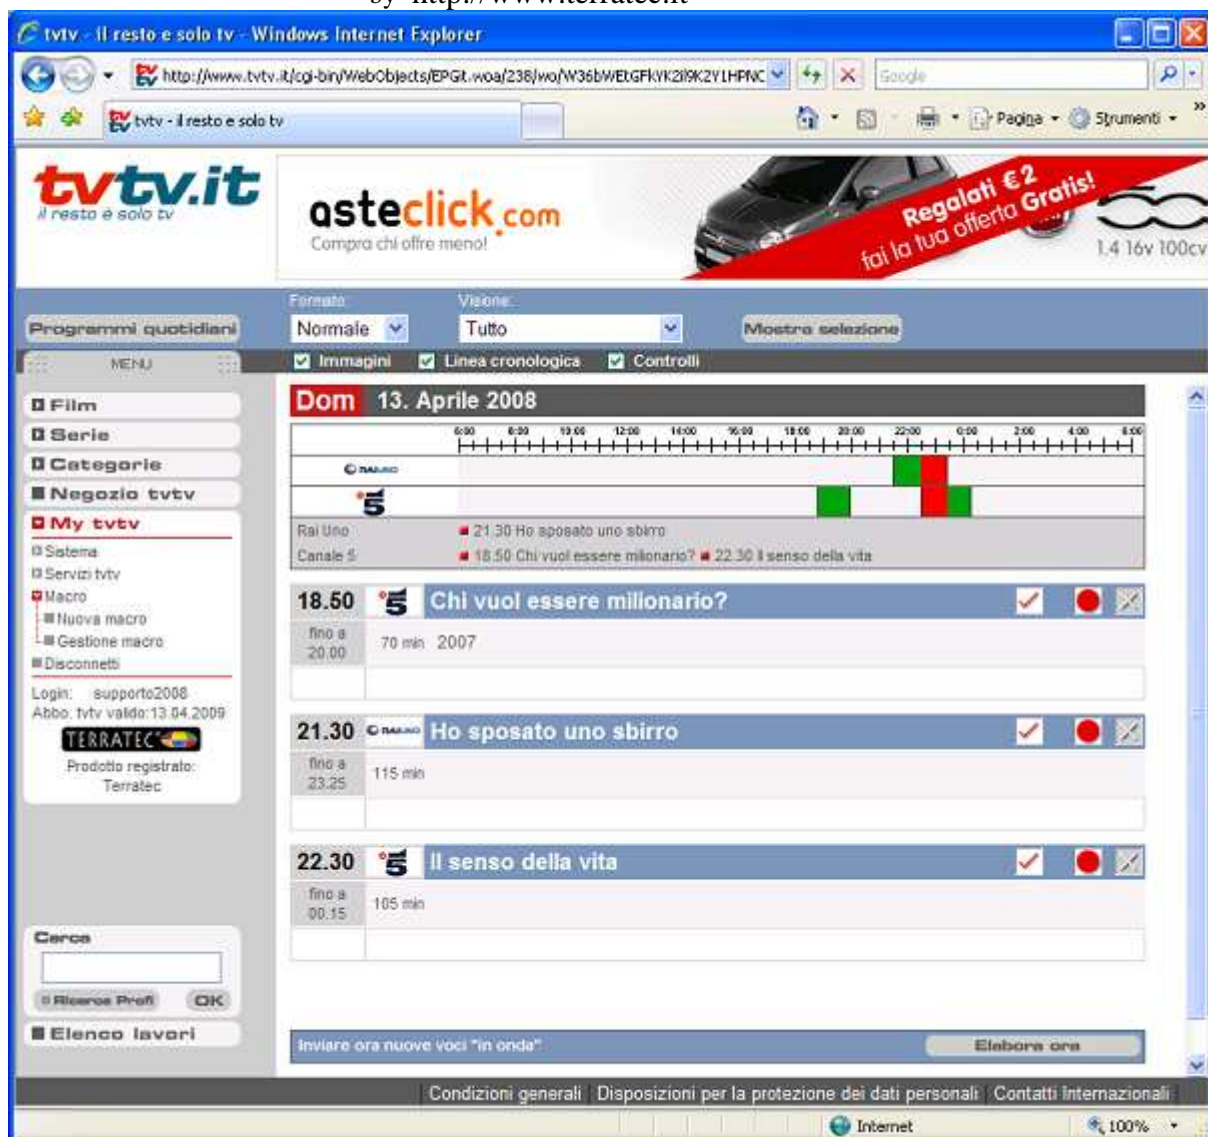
by http://www.terratec.it

tvtv - il resto e solo tv - Windows Internet Explorer

http://www.tvtv.it/cgi-bin/WebObjects/EPGit.woa/238/wo/W36bWEtGFkYK2l9K2Y1HPNC

Google

tvtv - il resto e solo tv

Pagina Strumenti

tvtv.it
il resto è solo tv

asteclick.com
Compra chi offre meno!

Regalati €2
fai la tua offerta Gratis!

1.4 16v 100cv

Formato:
Visione:

Programmi quotidiani

Normale
Tutto
Mostra selezione

MENU

Immagini
Linea cronologica
Controlli

Film
Serie
Categorie
Negozio tvtv
My tvtv
Sistema
Servizi tvtv
Macro
Nuova macro
Gestione macro
Disconnetti

Login: supporto2008
Abbo: tvtv valido:13.04.2009

TERRATEC
Prodotto registrato:
Terratec

Cerca

Ricerca Profi
OK

Elenco lavori

Dom 13. Aprile 2008

6:00 8:00 10:00 12:00 14:00 16:00 18:00 20:00 22:00 0:00 2:00 4:00 6:00

Rai Uno ■ 21.30 Ho sposato uno sbirro
Canale 5 ■ 18.50 Chi vuol essere milionario? ■ 22.30 Il senso della vita

18.50 Chi vuol essere milionario?
fino a 20.00
70 min 2007

21.30 Ho sposato uno sbirro
fino a 23.25
115 min

22.30 Il senso della vita
fino a 00.15
105 min

Inviare ora nuove voci "in onda"
Elabora ora

Condizioni generali | Disposizioni per la protezione dei dati personali | Contatti Internazionali

Internet
100%